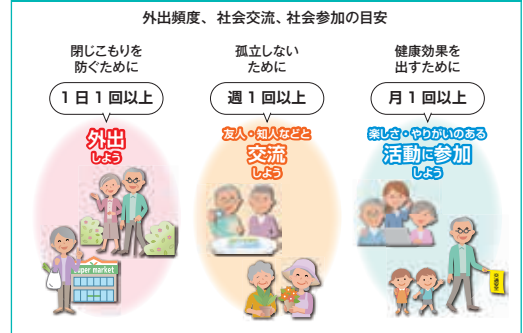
外出頻度、社会交流、社会参加の目安

閉じこもりを防ぐために

1日1回以上

外出しよう

孤立しないために

週1回以上

友人・知人などと交流しよう

健康効果を出すために

月1回以上

楽しさ・やりがいのある活動に参加しよう

Super market